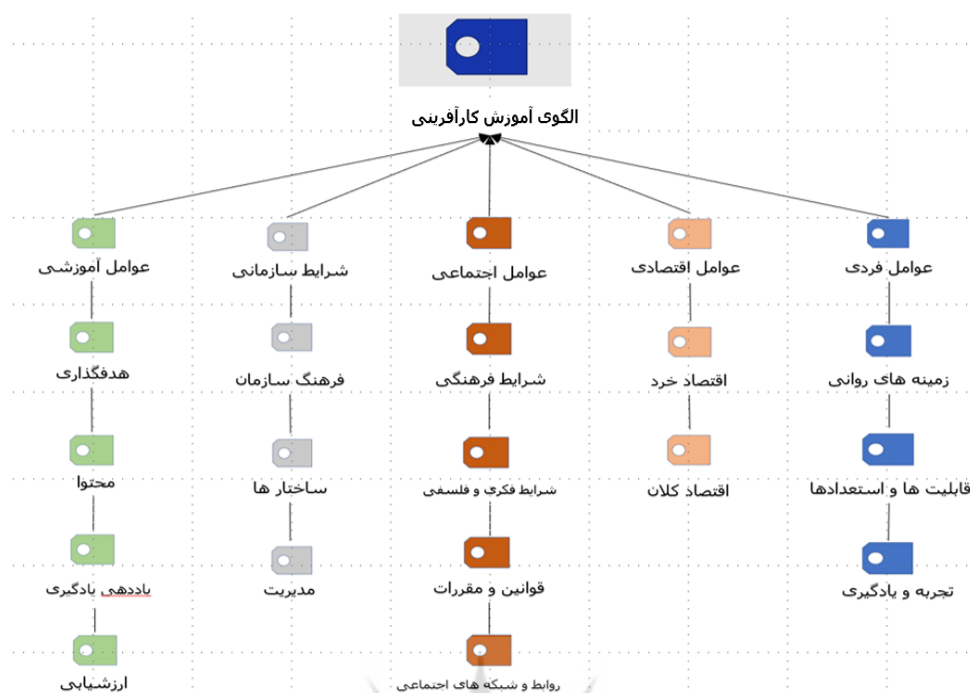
الگوی آموزش کارآفرینی

عوامل فردی
زمینه های روانی
قابلیت ها و استعدادها
تجربه و یادگیری

عوامل اقتصادی
اقتصاد خرد
اقتصاد کلان

عوامل اجتماعی
شرایط فرهنگی
شرایط فکری و فلسفی
قوانین و مقررات
روابط و شبکه های اجتماعی

شرایط سازمانی
فرهنگ سازمان
ساختار ها
مدیریت

عوامل آموزشی
هدفگذاری
محتوا
یاددهی یادگیری
ارزشیابی